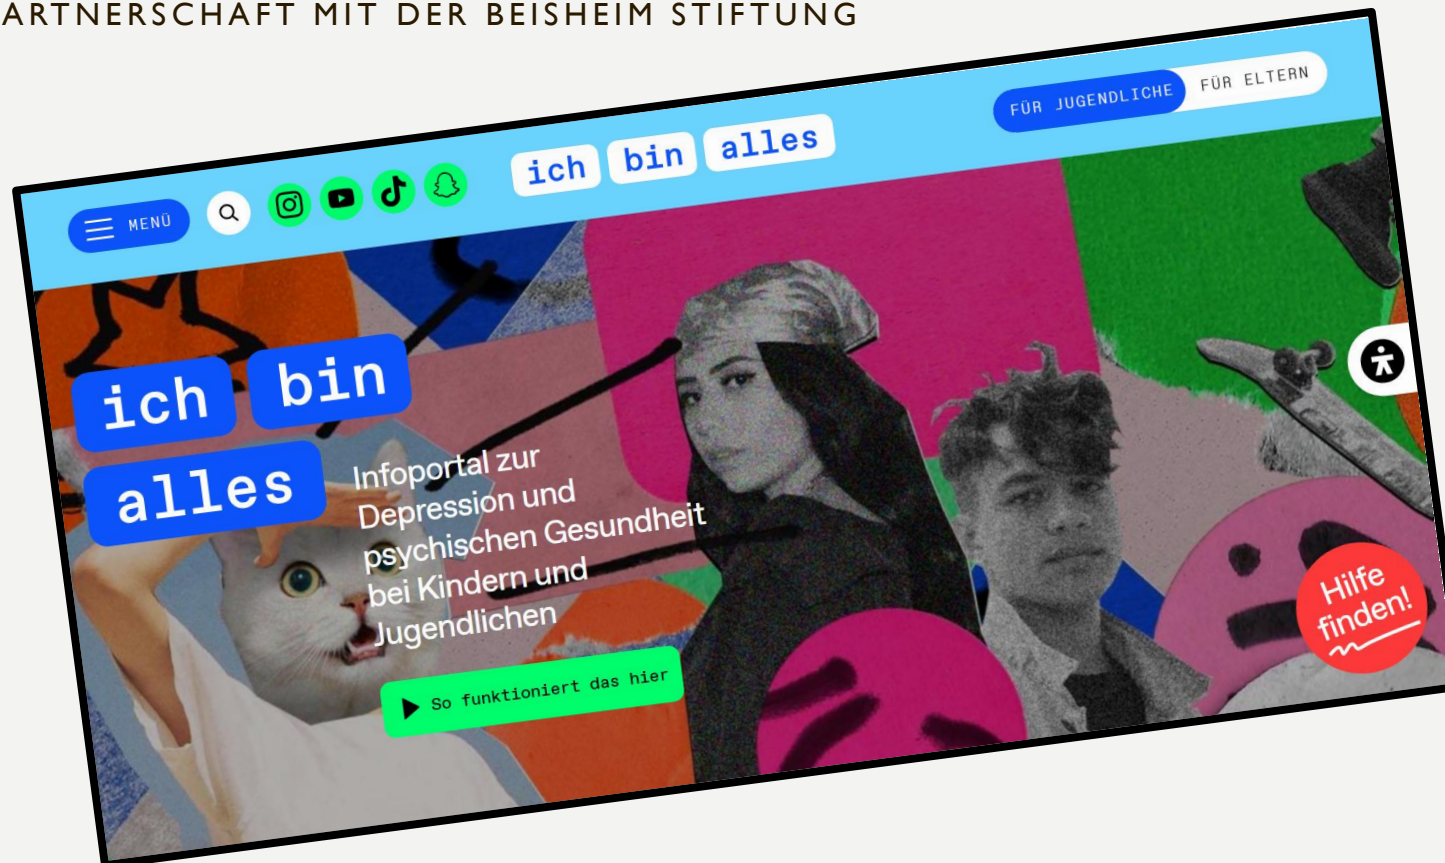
ARTNERSCHAFT MIT DER BEISHEIM STIFTUNG

MENÜ

ich bin alles

FÜR JUGENDLICHE FÜR ELTERN

ich bin alles

Infoportal zur Depression und psychischen Gesundheit bei Kindern und Jugendlichen

So funktioniert das hier

Hilfe finden!